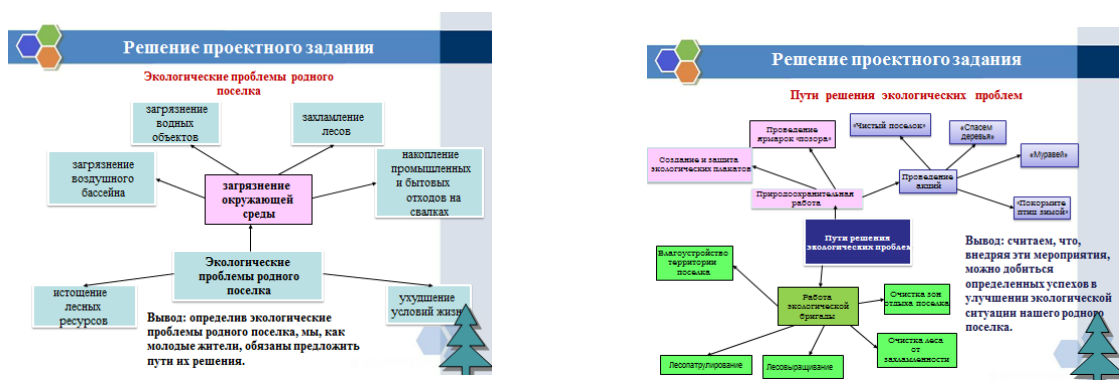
Решение проектного задания

Экологические проблемы родного поселка

загрязнение водных объектов

захламление лесов

загрязнение воздушного бассейна

загрязнение окружающей среды

накопление промышленных и бытовых отходов на свалках

Экологические проблемы родного поселка

истощение лесных ресурсов

ухудшение условий жизни

Вывод: определив экологические проблемы родного поселка, мы, как молодые жители, обязаны предложить пути их решения.

Решение проектного задания

Пути решения экологических проблем

Проведение ярмарок «позора»

«Чистый поселок»

«Спасем деревья»

«Муравей»

Создание и защита экологических плакатов

Природоохранительная работа

Проведение акций

«Покормите птиц зимой»

Пути решения экологических проблем

Вывод: считаем, что, внедряя эти мероприятия, можно добиться определенных успехов в улучшении экологической ситуации нашего родного поселка.

Благоустройство территории поселка

Работа экологической бригады

Очистка зон отдыха поселка

Очистка леса от захламленности

Лесопатрулирование

Лесовыращивание